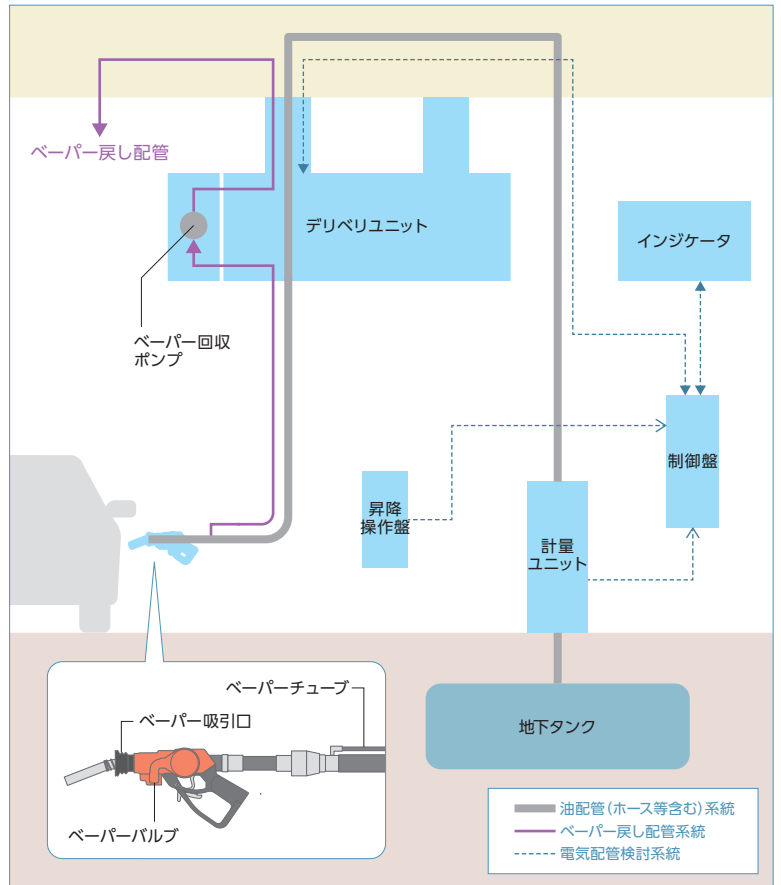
ベーパー戻し配管

デリベリユニット

インジケータ

ベーパー回収ポンプ

制御盤

昇降操作盤

計量ユニット

ベーパーチューブ

ベーパー吸引口

ベーパーバルブ

地下タンク

油配管（ホース等含む）系統
ベーパー戻し配管系統
電気配管検討系統